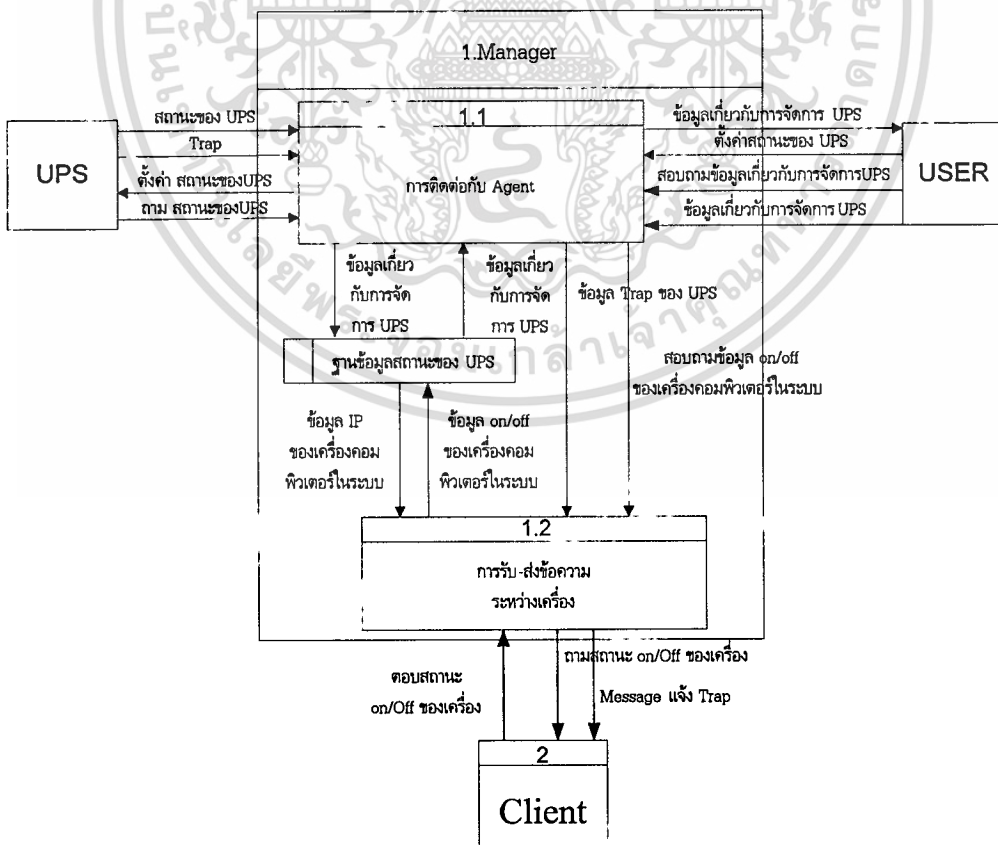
1.Manager

1.1

การติดต่อกับ Agent

UPS

สถานะของ UPS

Trap

ตั้งค่า สถานะของUPS

ถาม สถานะของUPS

USER

ข้อมูลเกี่ยวกับการจัดการ UPS

ตั้งค่าสถานะของ UPS

สอบถามข้อมูลเกี่ยวกับการจัดการUPS

ข้อมูลเกี่ยวกับการจัดการ UPS

ข้อมูลเกี่ยวกับการจัดการ UPS

ข้อมูลเกี่ยวกับการจัดการ UPS

ข้อมูล Trap ของ UPS

ฐานข้อมูลสถานะของ UPS

สอบถามข้อมูล on/off ของเครื่องคอมพิวเตอร์ในระบบ

ข้อมูล IP ของเครื่องคอมพิวเตอร์ในระบบ

ข้อมูล on/off ของเครื่องคอมพิวเตอร์ในระบบ

1.2

การรับ-ส่งข้อความระหว่างเครื่อง

ตอบสถานะ on/Off ของเครื่อง

ถามสถานะ on/Off ของเครื่อง

Message แจ้ง Trap

2

Client